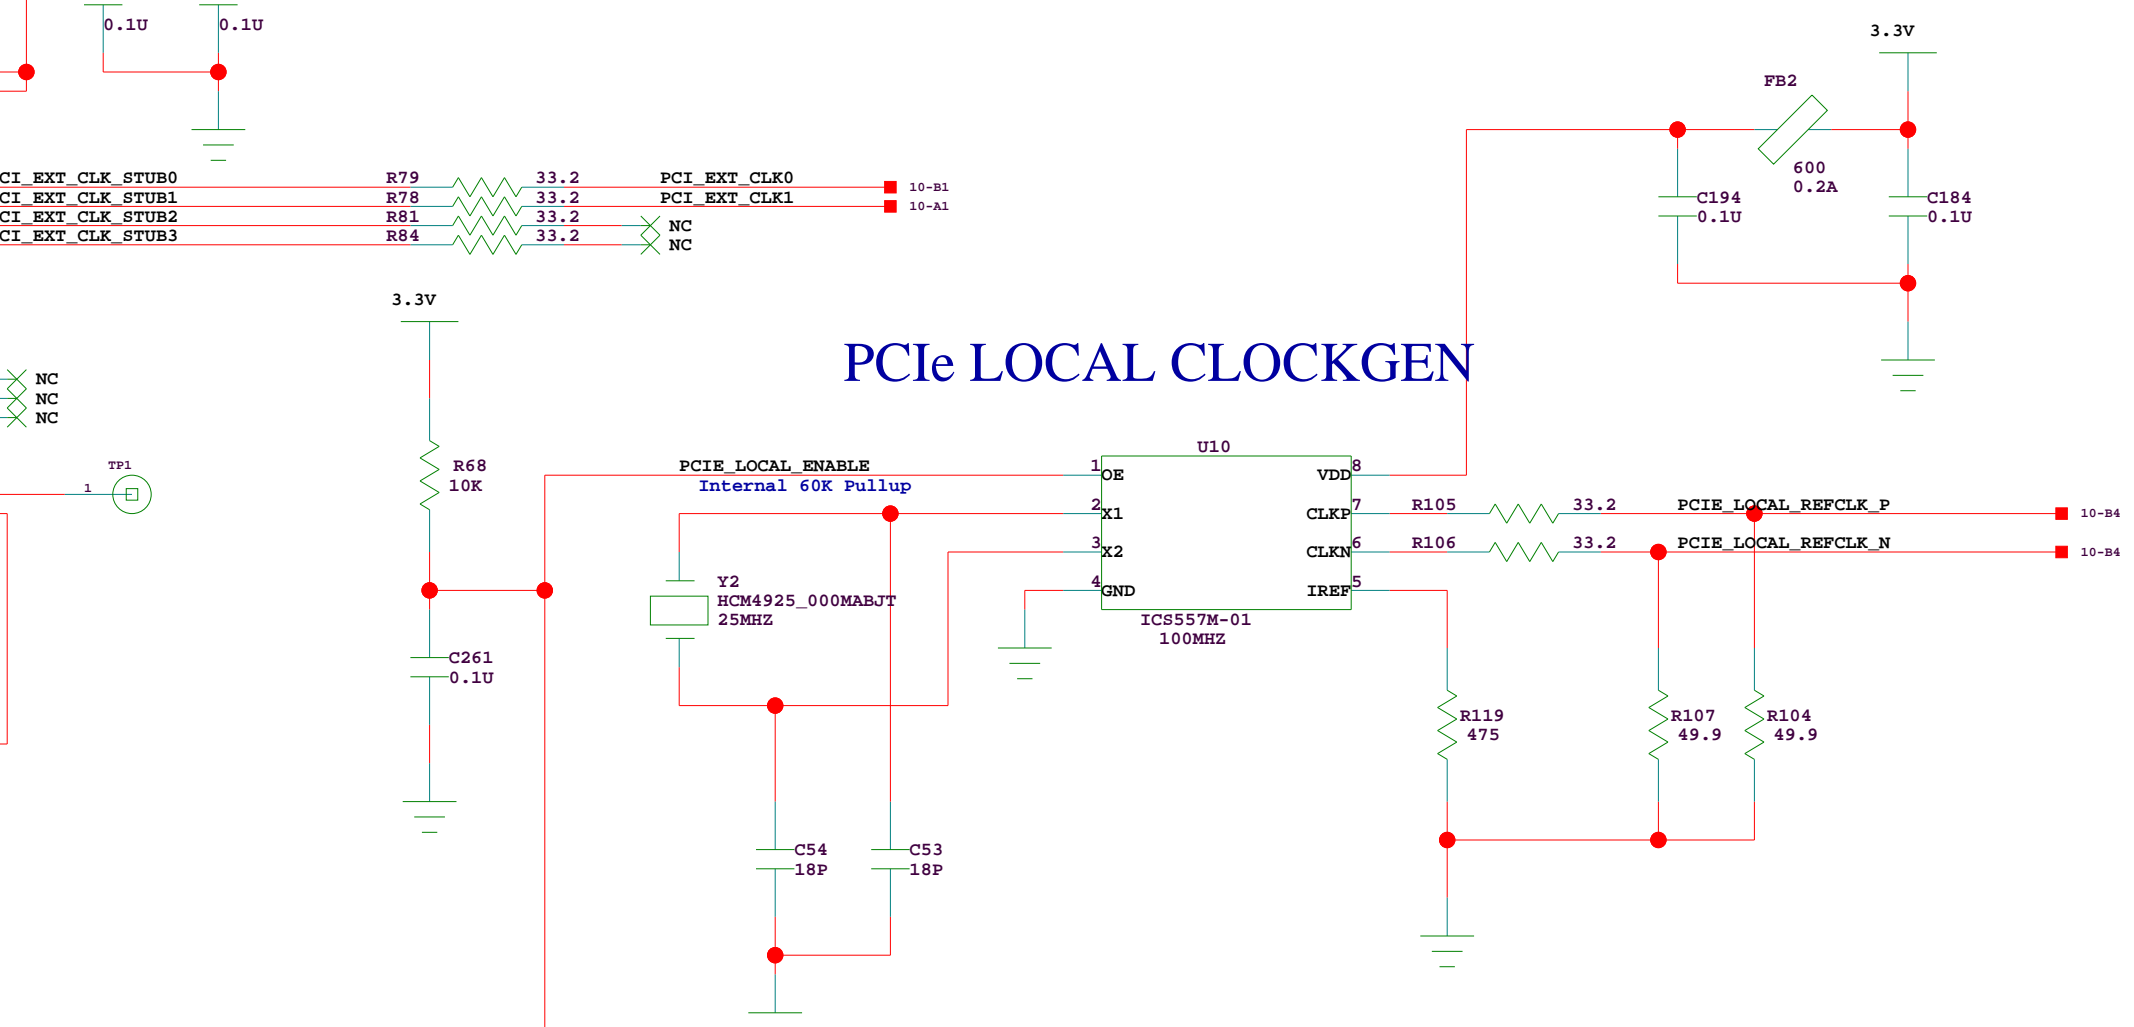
0.1U
0.1U
3.3V
FB2
600
0.2A
C194
0.1U
C184
0.1U
CI_EXT_CLK_STUB0 R79 33.2 PCI_EXT_CLK0 10-B1
CI_EXT_CLK_STUB1 R78 33.2 PCI_EXT_CLK1 10-A1
CI_EXT_CLK_STUB2 R81 33.2 NC
CI_EXT_CLK_STUB3 R84 33.2 NC
3.3V
PCIe LOCAL CLOCKGEN
NC
NC
NC
TP1
1
R68
10K
PCIE_LOCAL_ENABLE
Internal 60K Pullup
U10
1 OE
2 X1
3 X2
4 GND
VDD 8
CLKP 7
CLKN 6
IREF 5
ICS557M-01
100MHZ
R105 33.2 PCIE_LOCAL_REFCLK_P 10-B4
R106 33.2 PCIE_LOCAL_REFCLK_N 10-B4
Y2
HCM4925_000MABJT
25MHZ
C261
0.1U
R119
475
R107
49.9
R104
49.9
C54
18P
C53
18P